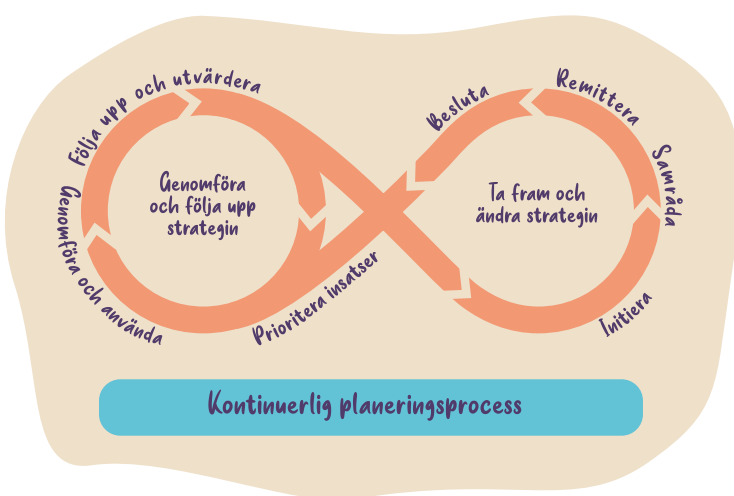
Följa upp och utvärdera

Genomföra och använda

Genomföra och följa upp strategin

Prioritera insatser

Besluta

Remittera

Samråda

Ta fram och ändra strategin

Initiera

Kontinuerlig planeringsprocess